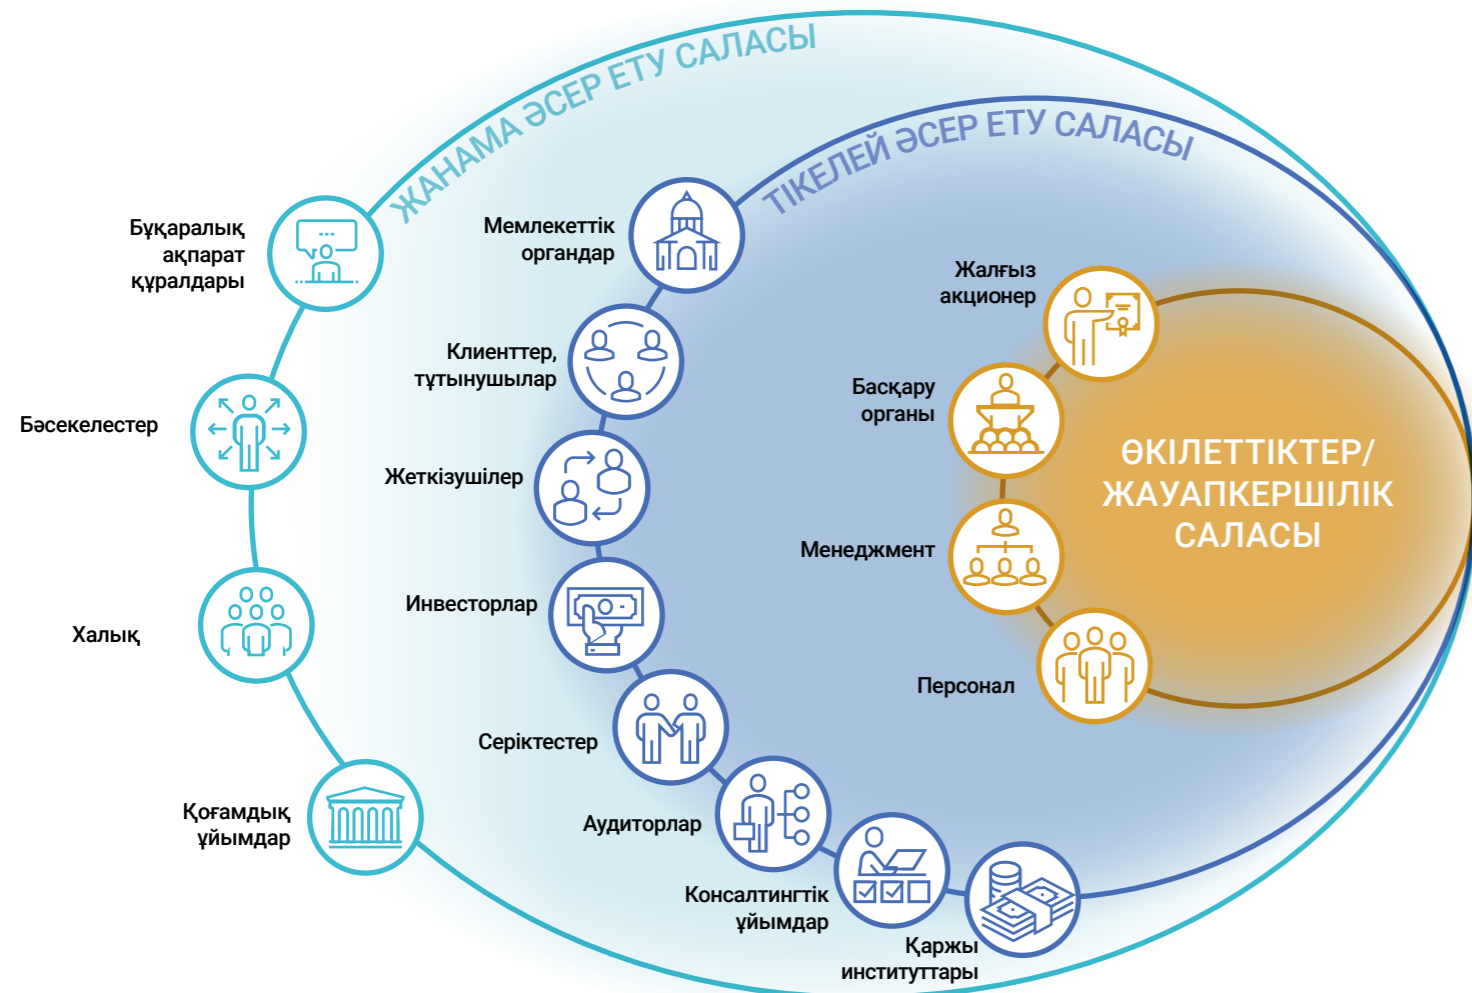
ЖАНАМА ӘСЕР ЕТУ САЛАСЫ

ТІКЕЛЕЙ ӘСЕР ЕТУ САЛАСЫ

Бұқаралық ақпарат құралдары

Бәсекелестер

Халық

Қоғамдық ұйымдар

Мемлекеттік органдар

Клиенттер, тұтынушылар

Жеткізушілер

Инвесторлар

Серіктестер

Аудиторлар

Консалтингтік ұйымдар

Қаржы институттары

Жалғыз акционер

Басқару органы

Менеджмент

Персонал

ӨКІЛЕТТІКТЕР/ ЖАУАПКЕРШІЛІК САЛАСЫ